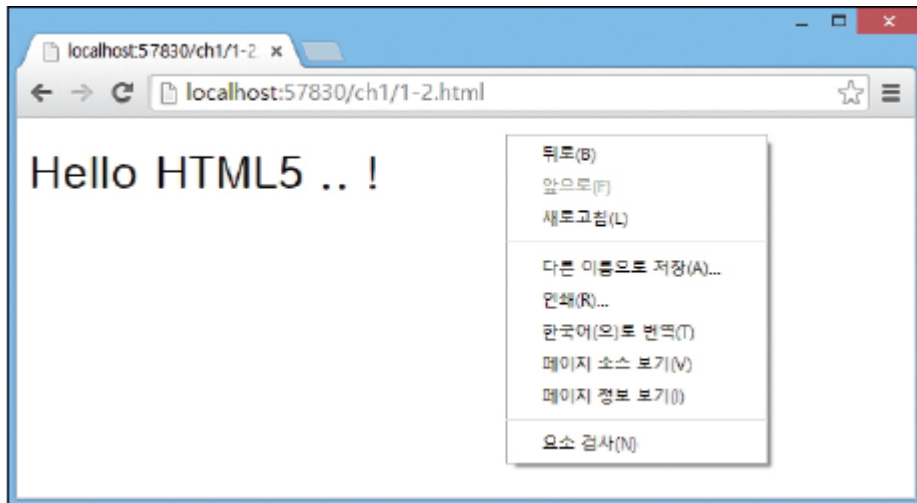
localhost:57830/ch1/1-2 ×

localhost:57830/ch1/1-2.html

Hello HTML5 .. !

뒤로(B)
앞으로(F)
새로고침(L)
다른 이름으로 저장(A)...
인쇄(R)...
한국어(으)로 번역(T)
페이지 소스 보기(V)
페이지 정보 보기(I)
요소 검사(N)